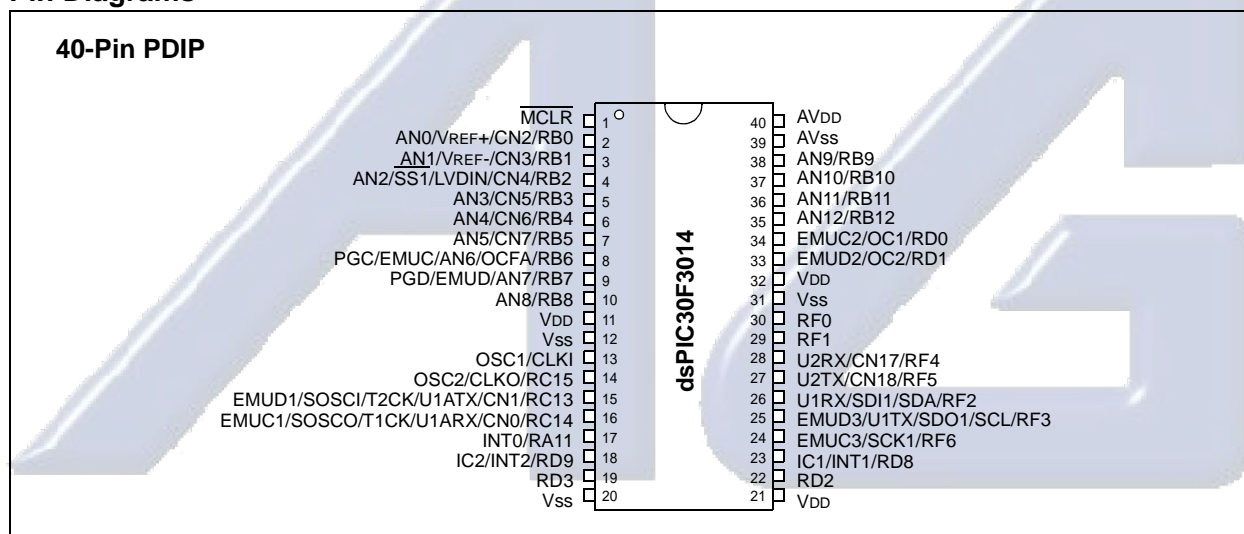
Pin Diagrams

40-Pin PDIP

| Left pin name | Pin | Pin | Right pin name |
|---|---|---|---|
| $\overline{MCLR}$ | 1 | 40 | AVDD |
| AN0/VREF+/CN2/RB0 | 2 | 39 | AVss |
| AN1/VREF-/CN3/RB1 | 3 | 38 | AN9/RB9 |
| AN2/SS1/LVDIN/CN4/RB2 | 4 | 37 | AN10/RB10 |
| AN3/CN5/RB3 | 5 | 36 | AN11/RB11 |
| AN4/CN6/RB4 | 6 | 35 | AN12/RB12 |
| AN5/CN7/RB5 | 7 | 34 | EMUC2/OC1/RD0 |
| PGC/EMUC/AN6/OCFA/RB6 | 8 | 33 | EMUD2/OC2/RD1 |
| PGD/EMUD/AN7/RB7 | 9 | 32 | VDD |
| AN8/RB8 | 10 | 31 | Vss |
| VDD | 11 | 30 | RF0 |
| Vss | 12 | 29 | RF1 |
| OSC1/CLKI | 13 | 28 | U2RX/CN17/RF4 |
| OSC2/CLKO/RC15 | 14 | 27 | U2TX/CN18/RF5 |
| EMUD1/SOSCI/T2CK/U1ATX/CN1/RC13 | 15 | 26 | U1RX/SDI1/SDA/RF2 |
| EMUC1/SOSCO/T1CK/U1ARX/CN0/RC14 | 16 | 25 | EMUD3/U1TX/SDO1/SCL/RF3 |
| INT0/RA11 | 17 | 24 | EMUC3/SCK1/RF6 |
| IC2/INT2/RD9 | 18 | 23 | IC1/INT1/RD8 |
| RD3 | 19 | 22 | RD2 |
| Vss | 20 | 21 | VDD |

dsPIC30F3014